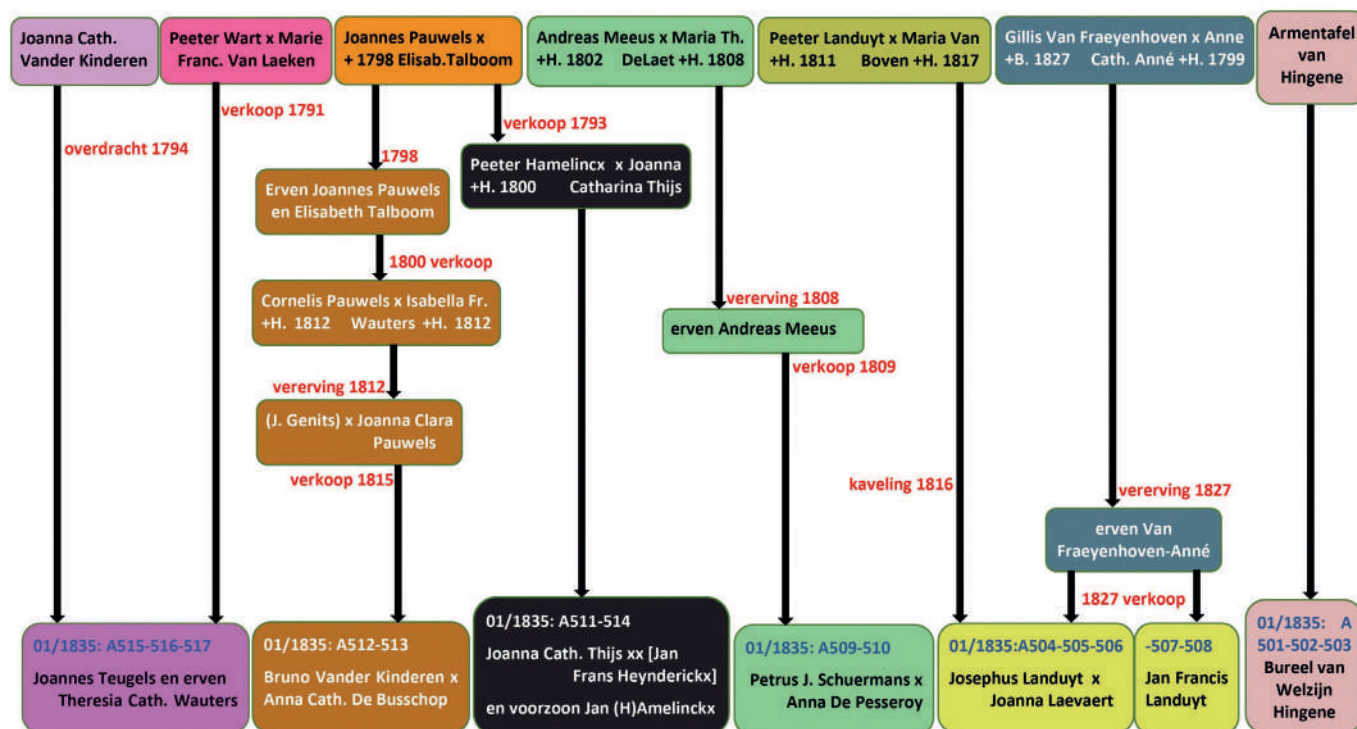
Joanna Cath. Vander Kinderen

Peeter Wart x Marie Franc. Van Laeken

Joannes Pauwels x + 1798 Elisab.Talboom

Andreas Meeus x Maria Th. +H. 1802 DeLaet +H. 1808

Peeter Landuyt x Maria Van +H. 1811 Boven +H. 1817

Gillis Van Fraeyenhoven x Anne +B. 1827 Cath. Anné +H. 1799

Armentafel van Hingene

overdracht 1794

verkoop 1791

1798

verkoop 1793

Erven Joannes Pauwels en Elisabeth Talboom

Peeter Hamelincx x Joanna +H. 1800 Catharina Thijs

1800 verkoop

Cornelis Pauwels x Isabella Fr. +H. 1812 Wauters +H. 1812

vererving 1808

erven Andreas Meeus

verkoop 1809

vererving 1812

(J. Genits) x Joanna Clara Pauwels

verkoop 1815

kaveling 1816

vererving 1827

erven Van Fraeyenhoven-Anné

1827 verkoop

01/1835: A515-516-517
Joannes Teugels en erven Theresia Cath. Wauters

01/1835: A512-513
Bruno Vander Kinderen x Anna Cath. De Busschop

01/1835: A511-514
Joanna Cath. Thijs xx [Jan Frans Heynderickx]
en voorzoon Jan (H)Amelinckx

01/1835: A509-510
Petrus J. Schuermans x Anna De Pesseroy

01/1835:A504-505-506
Josephus Landuyt x Joanna Laevaert

-507-508
Jan Francis Landuyt

01/1835: A 501-502-503
Bureel van Welzijn Hingene